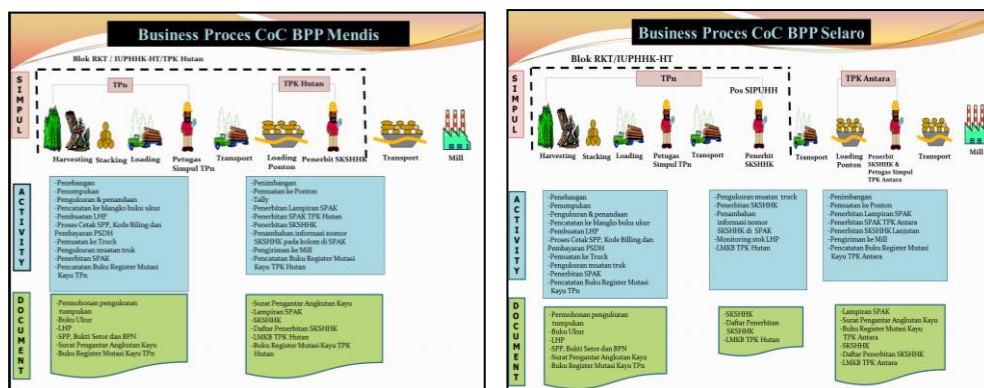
Business Proces CoC BPP Mendis

Blok RKT / IUPHHK-HT/TPK Hutan

S I M P U L

TPn

TPK Hutan

Harvesting Stacking Loading Petugas Simpul TPn Transport Loading Ponton Penerbit SKSHHK Transport Mill

A C T I V I T Y

-Penebangan
-Penumpukan
-Pengukuran & penandaan
-Pencatatan ke blangko buku ukur
-Pembuatan LHP
-Proses Cetak SPP, Kode Billing dan Pembayaran PSDH
-Pemuatan ke Truck
-Pengukuran muatan truk
-Penerbitan SPAK
-Pencatatan Buku Register Mutasi Kayu TPn

-Penimbangan
-Pemuatan ke Ponton
-Tally
-Penerbitan Lampiran SPAK
-Penerbitan SPAK TPK Hutan
-Penerbitan SKSHHK
-Penambahan informasi nomor SKSHHK pada kolom di SPAK
-Pengiriman ke Mill
-Pencatatan Buku Register Mutasi Kayu TPK Hutan

D O C U M E N T

-Permohonan pengukuran tumpukan
-Buku Ukur
-LHP
-SPP, Bukti Setor dan BPN
-Surat Pengantar Angkutan Kayu
-Buku Register Mutasi Kayu TPn

-Surat Pengantar Angkutan Kayu
-Lampiran SPAK
-SKSHHK
-Daftar Penerbitan SKSHHK
-LMKB TPK Hutan
-Buku Register Mutasi Kayu TPK Hutan

Business Proces CoC BPP Selaro

Blok RKT/IUPHHK-HT

S I M P U L

TPn

Pos SIPUHH

TPK Antara

Harvesting Stacking Loading Petugas Simpul TPn Transport Penerbit SKSHHK Transport Loading Ponton Penerbit SKSHHK & Petugas Simpul TPK Antara Transport Mill

A C T I V I T Y

-Penebangan
-Penumpukan
-Pengukuran & penandaan
-Pencatatan ke blangko buku ukur
-Pembuatan LHP
-Proses Cetak SPP, Kode Billing dan Pembayaran PSDH
-Pemuatan ke Truck
-Pengukuran muatan truk
-Penerbitan SPAK
-Pencatatan Buku Register Mutasi Kayu TPn

-Pengukuran muatan truck
-Penerbitan SKSHHK
-Penambahan informasi nomor SKSHHK di SPAK
-Monitoring stok LHP
-LMKB TPK Hutan

-Penimbangan
-Pemuatan ke Ponton
-Penerbitan Lampiran SPAK
-Penerbitan SPAK TPK Antara
-Penerbitan SKSHHK Lanjutan
-Pengiriman ke Mill
-Pencatatan Buku Register Mutasi Kayu TPK Antara

D O C U M E N T

-Permohonan pengukuran tumpukan
-Buku Ukur
-LHP
-SPP, Bukti Setor dan BPN
-Surat Pengantar Angkutan Kayu
-Buku Register Mutasi Kayu TPn

-SKSHHK
-Daftar Penerbitan SKSHHK
-LMKB TPK Hutan

-Lampiran SPAK
-Surat Pengantar Angkutan Kayu
-Buku Register Mutasi Kayu TPK Antara
-SKSHHK
-Daftar Penerbitan SKSHHK
-LMKB TPK Antara